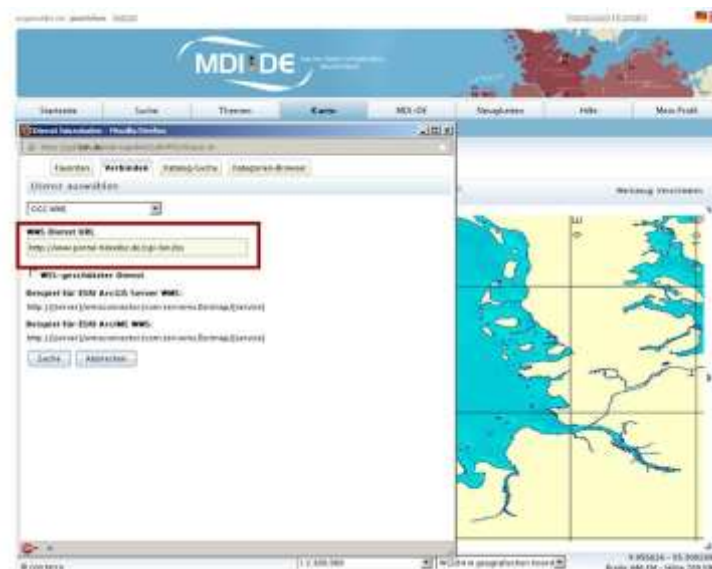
MDI-DE

Startseite | Suche | Themen | Karte | MDI-DE | Neuigkeiten | Hilfe | Mein Profil

Dienst hinzufügen - Mozilla Firefox

Favoriten | Verbinden | Katalog-Suche | Kategorien-Browser

Dienst auswählen

OGC WMS

WMS Dienst URL

http://www.portal-tideelbe.de/cgi-bin/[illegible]

WSS-geschützter Dienst

Beispiel für ESRI ArcGIS Server WMS:

http://[server]/arcgis/services/[service]/MapServer/WMSServer

Beispiel für ESRI ArcIMS WMS:

http://[server]/wmsconnector/com.esri.wms.Esrimap/[service]

Suche | Abbrechen

Maßstab: 1:2.500.000

Werkzeug: Verschieben

9.955826 - 55.308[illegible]